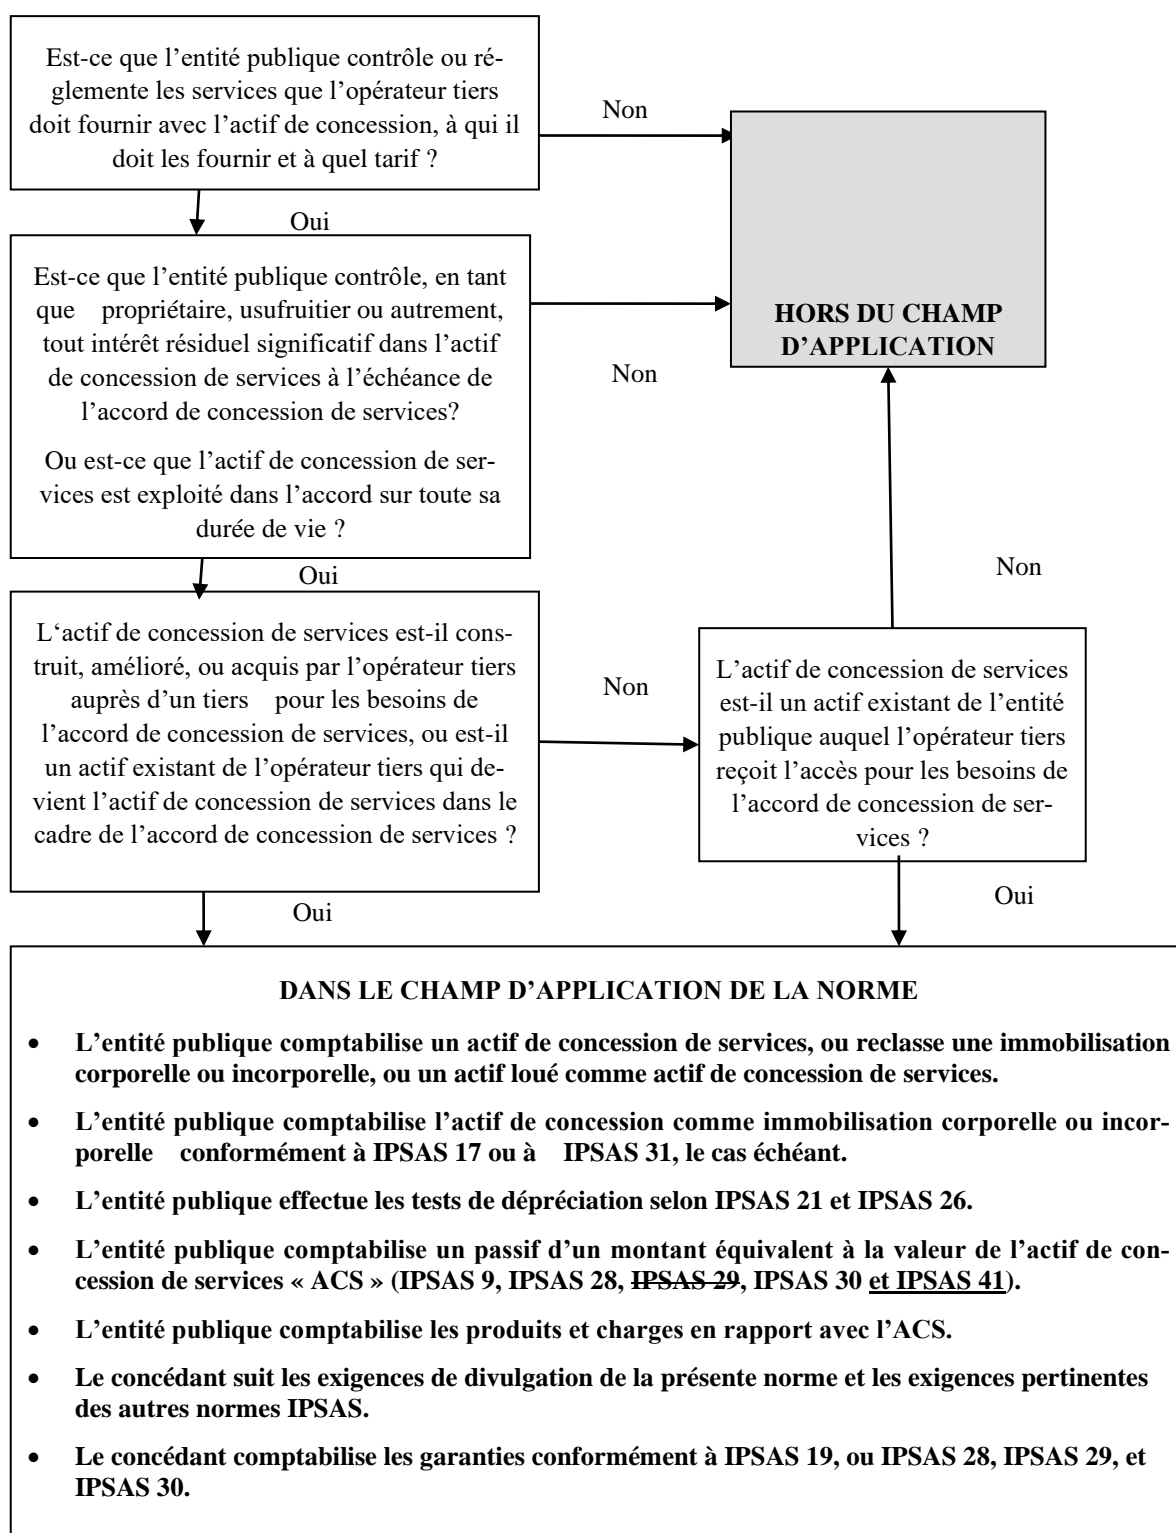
Est-ce que l'entité publique contrôle ou réglemente les services que l'opérateur tiers doit fournir avec l'actif de concession, à qui il doit les fournir et à quel tarif ?

Non

HORS DU CHAMP D'APPLICATION

Oui

Est-ce que l'entité publique contrôle, en tant que propriétaire, usufruitier ou autrement, tout intérêt résiduel significatif dans l'actif de concession de services à l'échéance de l'accord de concession de services?

Ou est-ce que l'actif de concession de services est exploité dans l'accord sur toute sa durée de vie ?

Non

Oui

Non

L'actif de concession de services est-il construit, amélioré, ou acquis par l'opérateur tiers auprès d'un tiers pour les besoins de l'accord de concession de services, ou est-il un actif existant de l'opérateur tiers qui devient l'actif de concession de services dans le cadre de l'accord de concession de services ?

Non

L'actif de concession de services est-il un actif existant de l'entité publique auquel l'opérateur tiers reçoit l'accès pour les besoins de l'accord de concession de services ?

Oui

Oui

DANS LE CHAMP D'APPLICATION DE LA NORME

• L'entité publique comptabilise un actif de concession de services, ou reclasse une immobilisation corporelle ou incorporelle, ou un actif loué comme actif de concession de services.
• L'entité publique comptabilise l'actif de concession comme immobilisation corporelle ou incorporelle conformément à IPSAS 17 ou à IPSAS 31, le cas échéant.
• L'entité publique effectue les tests de dépréciation selon IPSAS 21 et IPSAS 26.
• L'entité publique comptabilise un passif d'un montant équivalent à la valeur de l'actif de concession de services « ACS » (IPSAS 9, IPSAS 28, ~~IPSAS 29~~, IPSAS 30 et IPSAS 41).
• L'entité publique comptabilise les produits et charges en rapport avec l'ACS.
• Le concédant suit les exigences de divulgation de la présente norme et les exigences pertinentes des autres normes IPSAS.
• Le concédant comptabilise les garanties conformément à IPSAS 19, ou IPSAS 28, IPSAS 29, et IPSAS 30.